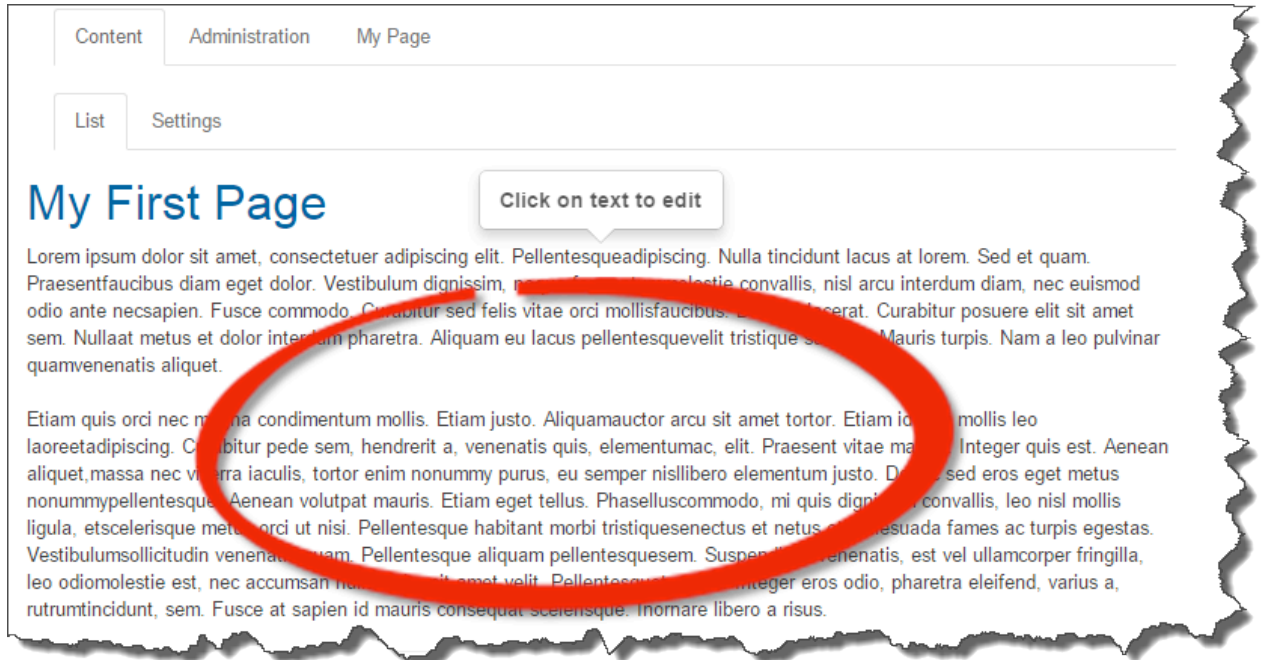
Content Administration My Page

List Settings

My First Page

Click on text to edit

Lorem ipsum dolor sit amet, consectetuer adipiscing elit. Pellentesqueadipiscing. Nulla tincidunt lacus at lorem. Sed et quam. Praesentfaucibus diam eget dolor. Vestibulum dignissim, n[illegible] molestie convallis, nisl arcu interdum diam, nec euismod odio ante necsapien. Fusce commodo. Curabitur sed felis vitae orci mollisfaucibus. D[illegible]cerat. Curabitur posuere elit sit amet sem. Nullaat metus et dolor interdum pharetra. Aliquam eu lacus pellentesquevelit tristique s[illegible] Mauris turpis. Nam a leo pulvinar quamvenenatis aliquet.

Etiam quis orci nec m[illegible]a condimentum mollis. Etiam justo. Aliquamauctor arcu sit amet tortor. Etiam id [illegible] mollis leo laoreetadipiscing. C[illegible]bitur pede sem, hendrerit a, venenatis quis, elementumac, elit. Praesent vitae ma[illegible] Integer quis est. Aenean aliquet,massa nec vi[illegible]rra iaculis, tortor enim nonummy purus, eu semper nisllibero elementum justo. D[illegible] sed eros eget metus nonummypellentesque. Aenean volutpat mauris. Etiam eget tellus. Phaselluscommodo, mi quis dign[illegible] convallis, leo nisl mollis ligula, etscelerisque met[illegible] orci ut nisi. Pellentesque habitant morbi tristiquesenectus et netus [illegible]esuada fames ac turpis egestas. Vestibulumsollicitudin venen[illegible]uam. Pellentesque aliquam pellentesquesem. Suspen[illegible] venenatis, est vel ullamcorper fringilla, leo odiomolestie est, nec accumsan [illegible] amet velit. Pellentesq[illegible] Integer eros odio, pharetra eleifend, varius a, rutrumtincidunt, sem. Fusce at sapien id mauris consequat scelerisque. Inornare libero a risus.